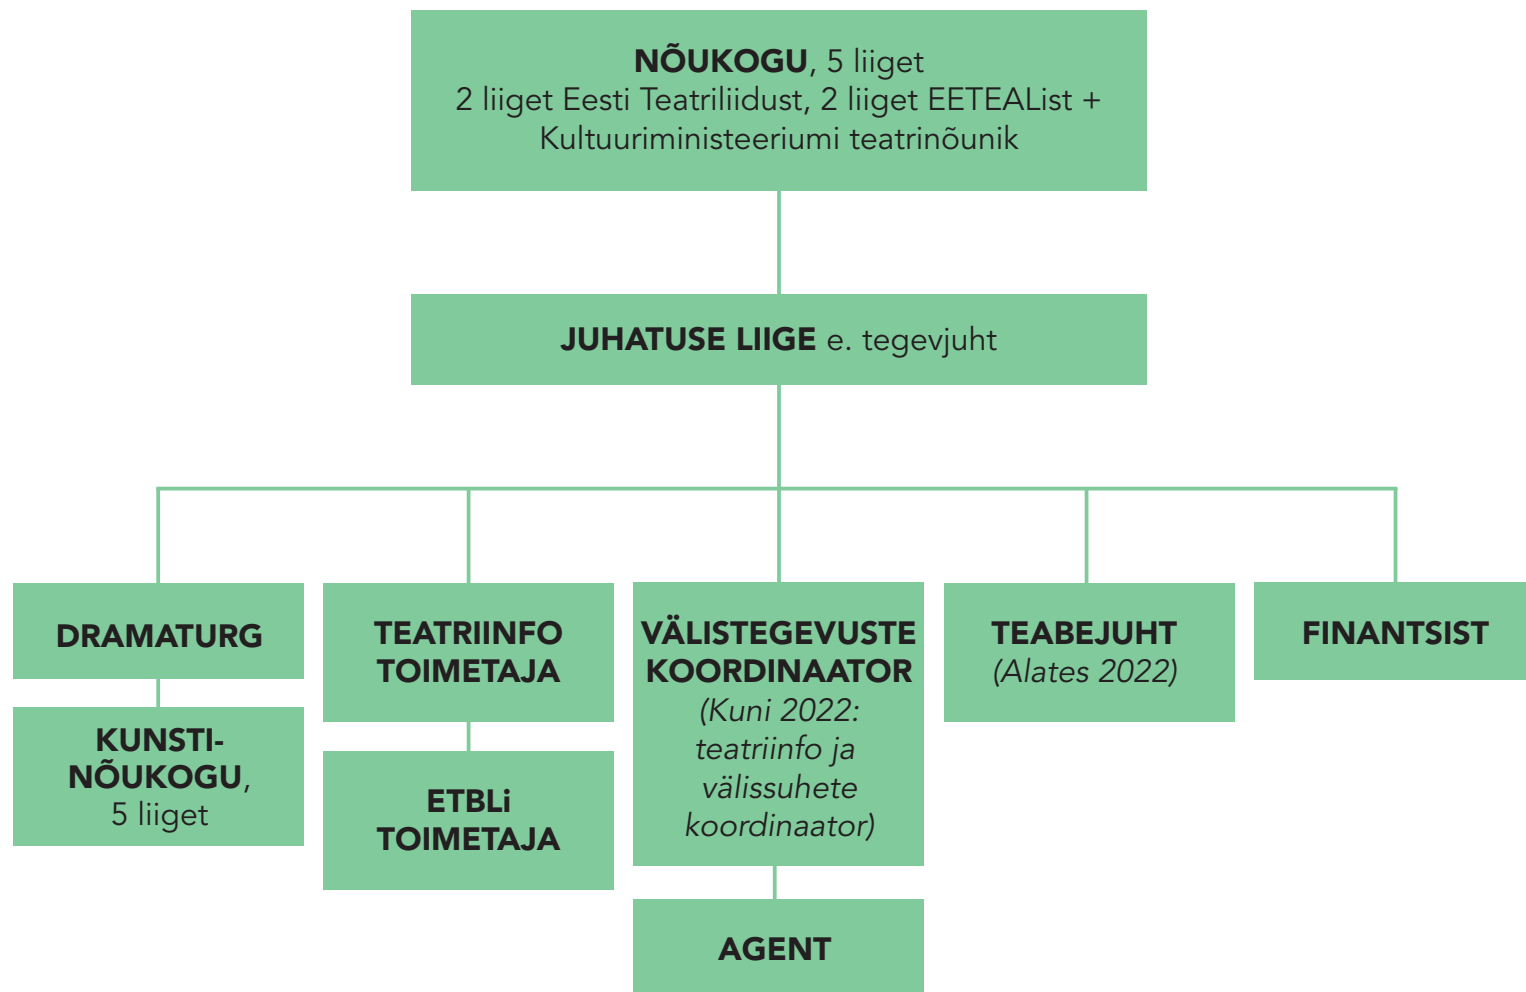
**NÕUKOGU**, 5 liiget
2 liiget Eesti Teatriliidust, 2 liiget EETEAList + Kultuuriministeeriumi teatrinõunik

**JUHATUSE LIIGE** e. tegevjuht

**DRAMATURG**

**KUNSTINÕUKOGU**, 5 liiget

**TEATRIINFO TOIMETAJA**

**ETBLi TOIMETAJA**

**VÄLISTEGEVUSTE KOORDINAATOR**
*(Kuni 2022: teatriinfo ja välissuhete koordinaator)*

**AGENT**

**TEABEJUHT**
*(Alates 2022)*

**FINANTSIST**